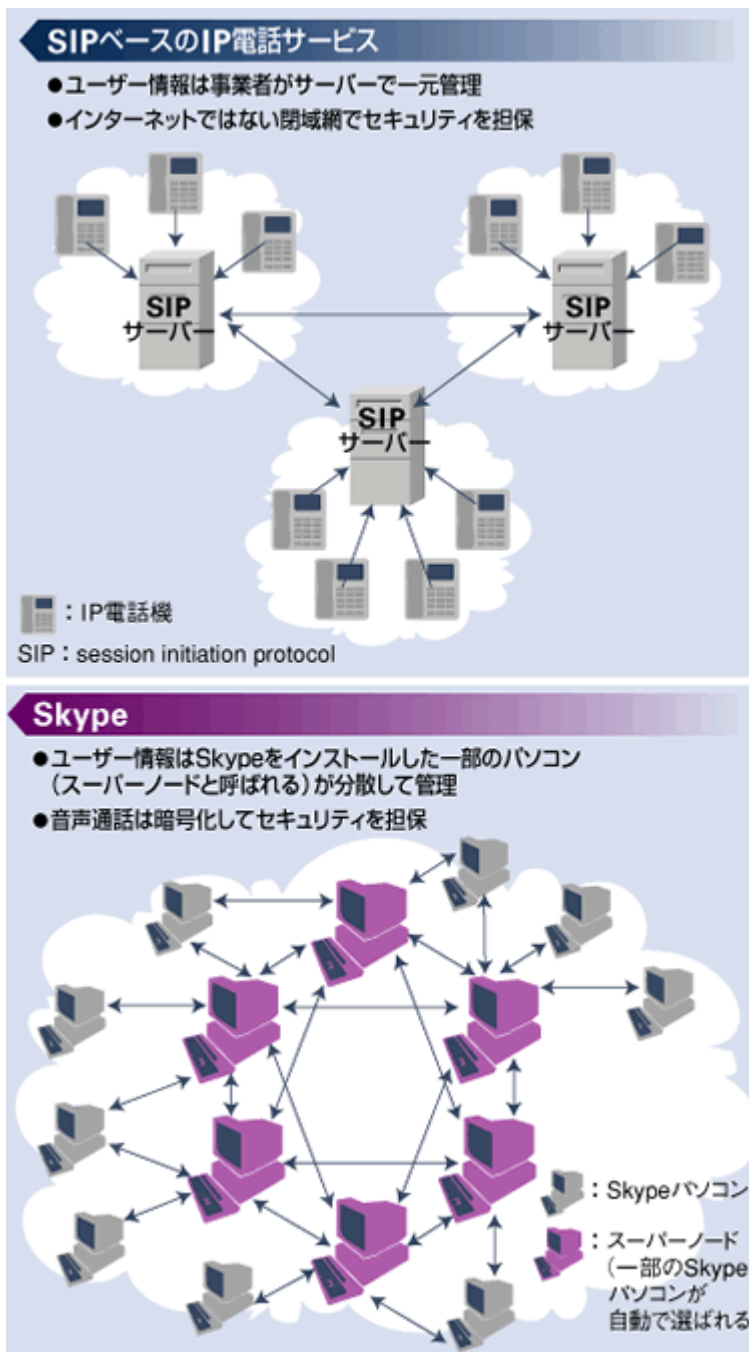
SIPベースのIP電話サービス

●ユーザー情報は事業者がサーバーで一元管理
●インターネットではない閉域網でセキュリティを担保

SIP サーバー

SIP サーバー

SIP サーバー

：IP電話機
SIP：session initiation protocol

Skype

●ユーザー情報はSkypeをインストールした一部のパソコン（スーパーノードと呼ばれる）が分散して管理
●音声通話は暗号化してセキュリティを担保

：Skypeパソコン
：スーパーノード（一部のSkypeパソコンが自動で選ばれる